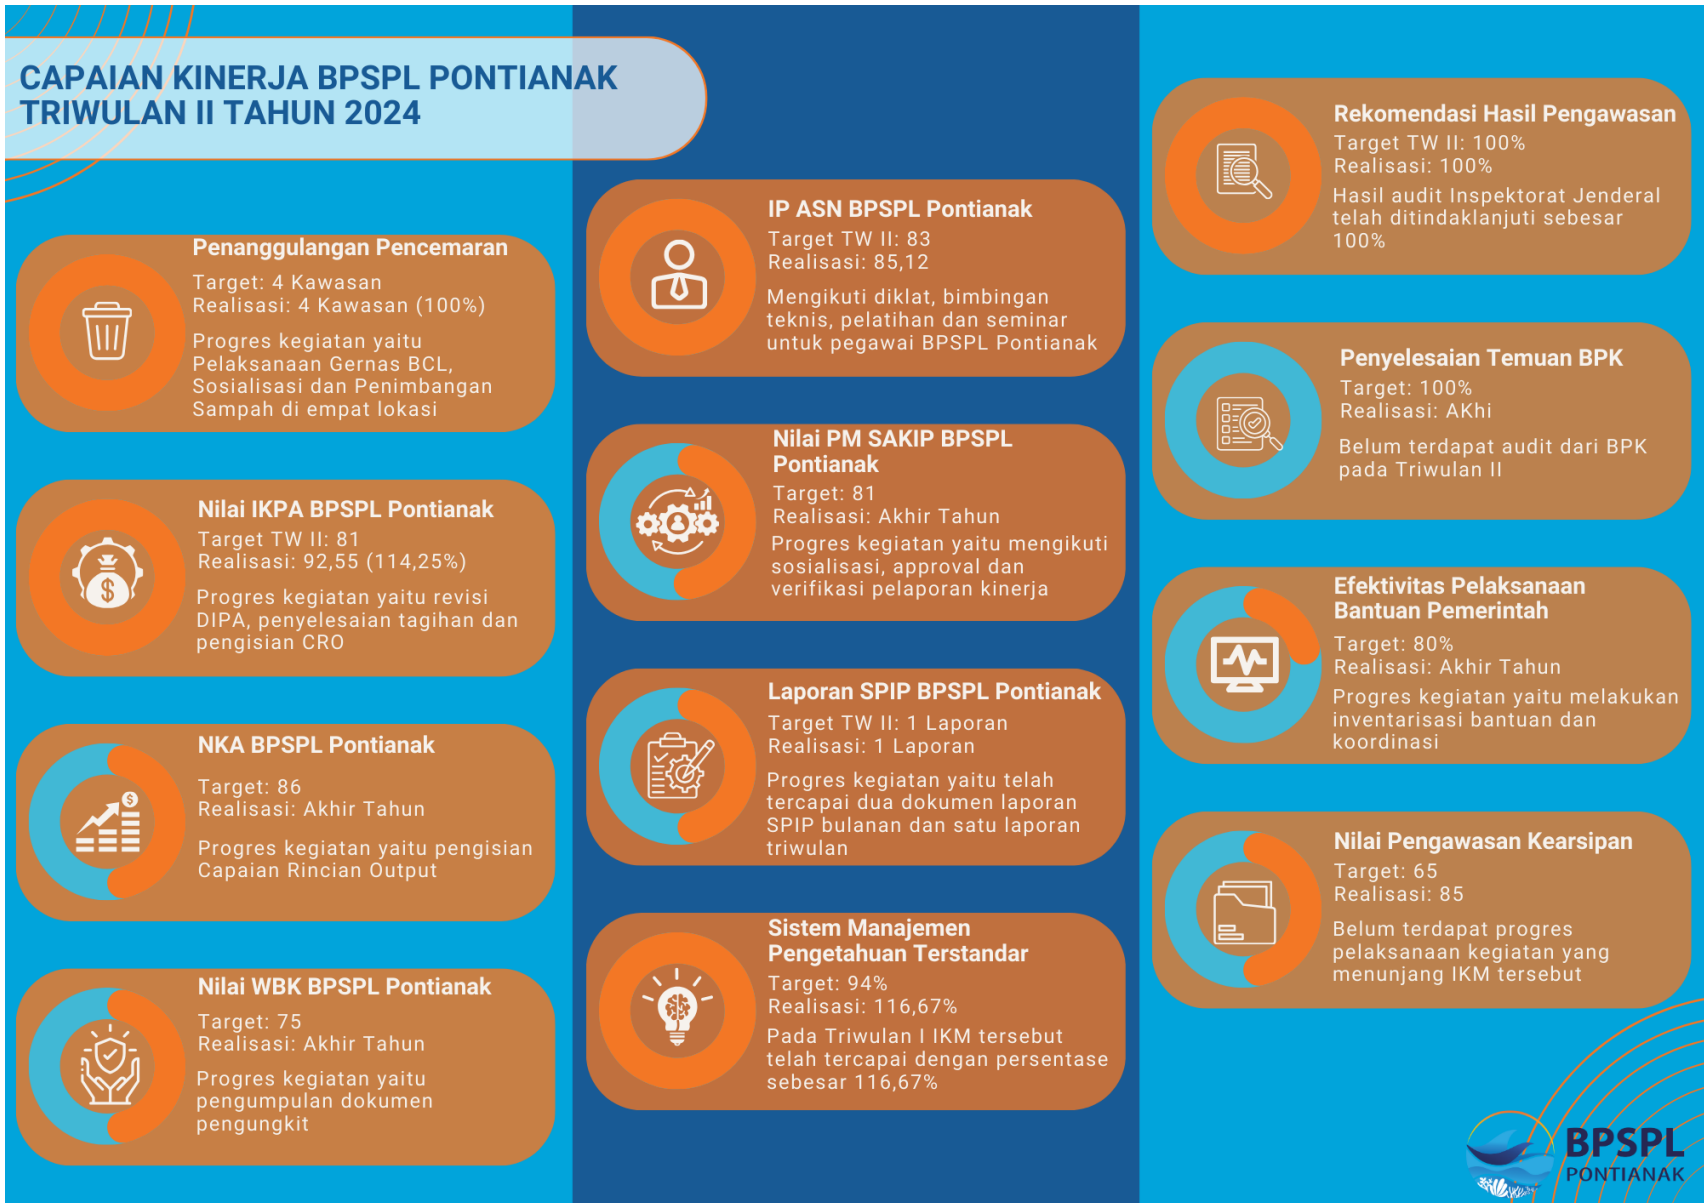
CAPAIAN KINERJA BPSPL PONTIANAK TRIWULAN II TAHUN 2024

Penanggulangan Pencemaran
Target: 4 Kawasan
Realisasi: 4 Kawasan (100%)
Progres kegiatan yaitu Pelaksanaan Gernas BCL, Sosialisasi dan Penimbangan Sampah di empat lokasi

Nilai IKPA BPSPL Pontianak
Target TW II: 81
Realisasi: 92,55 (114,25%)
Progres kegiatan yaitu revisi DIPA, penyelesaian tagihan dan pengisian CRO

NKA BPSPL Pontianak
Target: 86
Realisasi: Akhir Tahun
Progres kegiatan yaitu pengisian Capaian Rincian Output

Nilai WBK BPSPL Pontianak
Target: 75
Realisasi: Akhir Tahun
Progres kegiatan yaitu pengumpulan dokumen pengungkit

IP ASN BPSPL Pontianak
Target TW II: 83
Realisasi: 85,12
Mengikuti diklat, bimbingan teknis, pelatihan dan seminar untuk pegawai BPSPL Pontianak

Nilai PM SAKIP BPSPL Pontianak
Target: 81
Realisasi: Akhir Tahun
Progres kegiatan yaitu mengikuti sosialisasi, approval dan verifikasi pelaporan kinerja

Laporan SPIP BPSPL Pontianak
Target TW II: 1 Laporan
Realisasi: 1 Laporan
Progres kegiatan yaitu telah tercapai dua dokumen laporan SPIP bulanan dan satu laporan triwulan

Sistem Manajemen Pengetahuan Terstandar
Target: 94%
Realisasi: 116,67%
Pada Triwulan I IKM tersebut telah tercapai dengan persentase sebesar 116,67%

Rekomendasi Hasil Pengawasan
Target TW II: 100%
Realisasi: 100%
Hasil audit Inspektorat Jenderal telah ditindaklanjuti sebesar 100%

Penyelesaian Temuan BPK
Target: 100%
Realisasi: AKhi
Belum terdapat audit dari BPK pada Triwulan II

Efektivitas Pelaksanaan Bantuan Pemerintah
Target: 80%
Realisasi: Akhir Tahun
Progres kegiatan yaitu melakukan inventarisasi bantuan dan koordinasi

Nilai Pengawasan Kearsipan
Target: 65
Realisasi: 85
Belum terdapat progres pelaksanaan kegiatan yang menunjang IKM tersebut

BPSPL
PONTIANAK